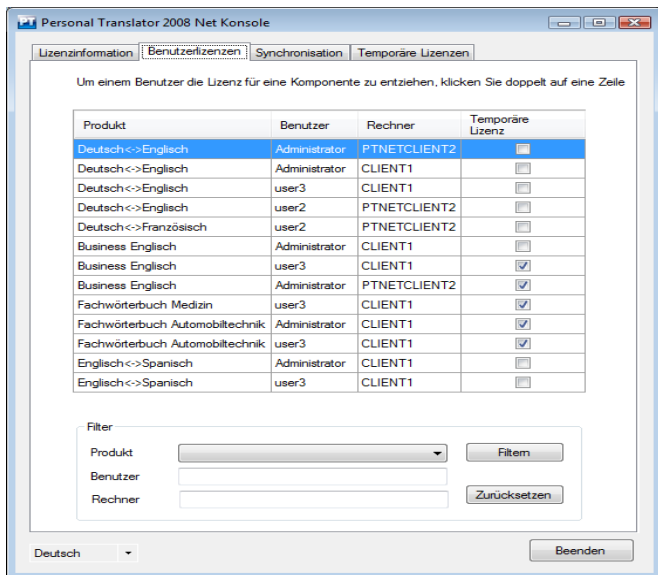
PT Personal Translator 2008 Net Konsole

Lizenzinformation | Benutzerlizenzen | Synchronisation | Temporäre Lizenzen

Um einem Benutzer die Lizenz für eine Komponente zu entziehen, klicken Sie doppelt auf eine Zeile

| Produkt | Benutzer | Rechner | Temporäre Lizenz |
|---|---|---|---|
| Deutsch<->Englisch | Administrator | PTNETCLIENT2 | ☐ |
| Deutsch<->Englisch | Administrator | CLIENT1 | ☐ |
| Deutsch<->Englisch | user3 | CLIENT1 | ☐ |
| Deutsch<->Englisch | user2 | PTNETCLIENT2 | ☐ |
| Deutsch<->Französisch | user2 | PTNETCLIENT2 | ☐ |
| Business Englisch | Administrator | CLIENT1 | ☐ |
| Business Englisch | user3 | CLIENT1 | ☑ |
| Business Englisch | Administrator | PTNETCLIENT2 | ☑ |
| Fachwörterbuch Medizin | user3 | CLIENT1 | ☑ |
| Fachwörterbuch Automobiltechnik | Administrator | CLIENT1 | ☑ |
| Fachwörterbuch Automobiltechnik | user3 | CLIENT1 | ☑ |
| Englisch<->Spanisch | Administrator | CLIENT1 | ☐ |
| Englisch<->Spanisch | user3 | CLIENT1 | ☐ |

Filter
Produkt
Benutzer
Rechner
Filtern
Zurücksetzen

Deutsch
Beenden